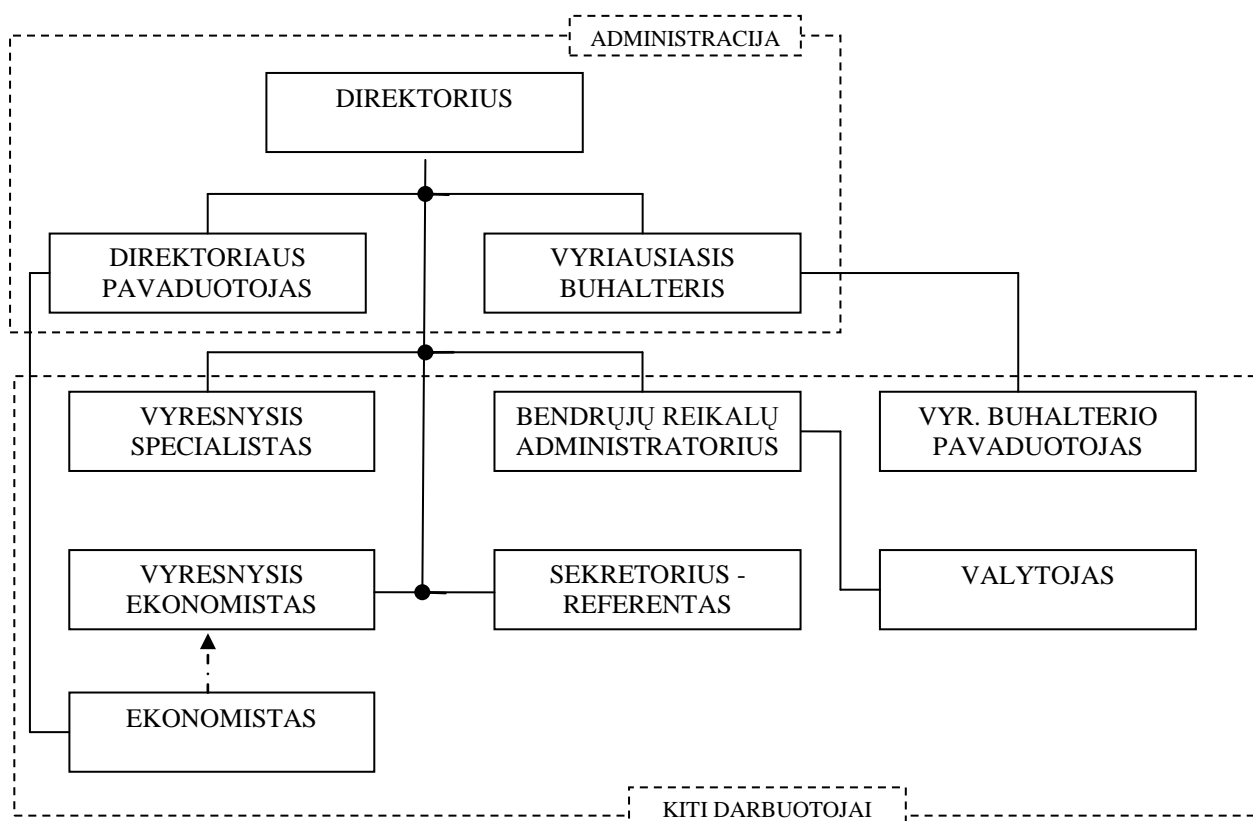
ADMINISTRACIJA

DIREKTORIUS

DIREKTORIAUS PAVADUOTOJAS

VYRIAUSIASIS BUHALTERIS

VYRESNYSIS SPECIALISTAS

BENDRŲJŲ REIKALŲ ADMINISTRATORIUS

VYR. BUHALTERIO PAVADUOTOJAS

VYRESNYSIS EKONOMISTAS

SEKRETORIUS - REFERENTAS

VALYTOJAS

EKONOMISTAS

KITI DARBUOTOJAI